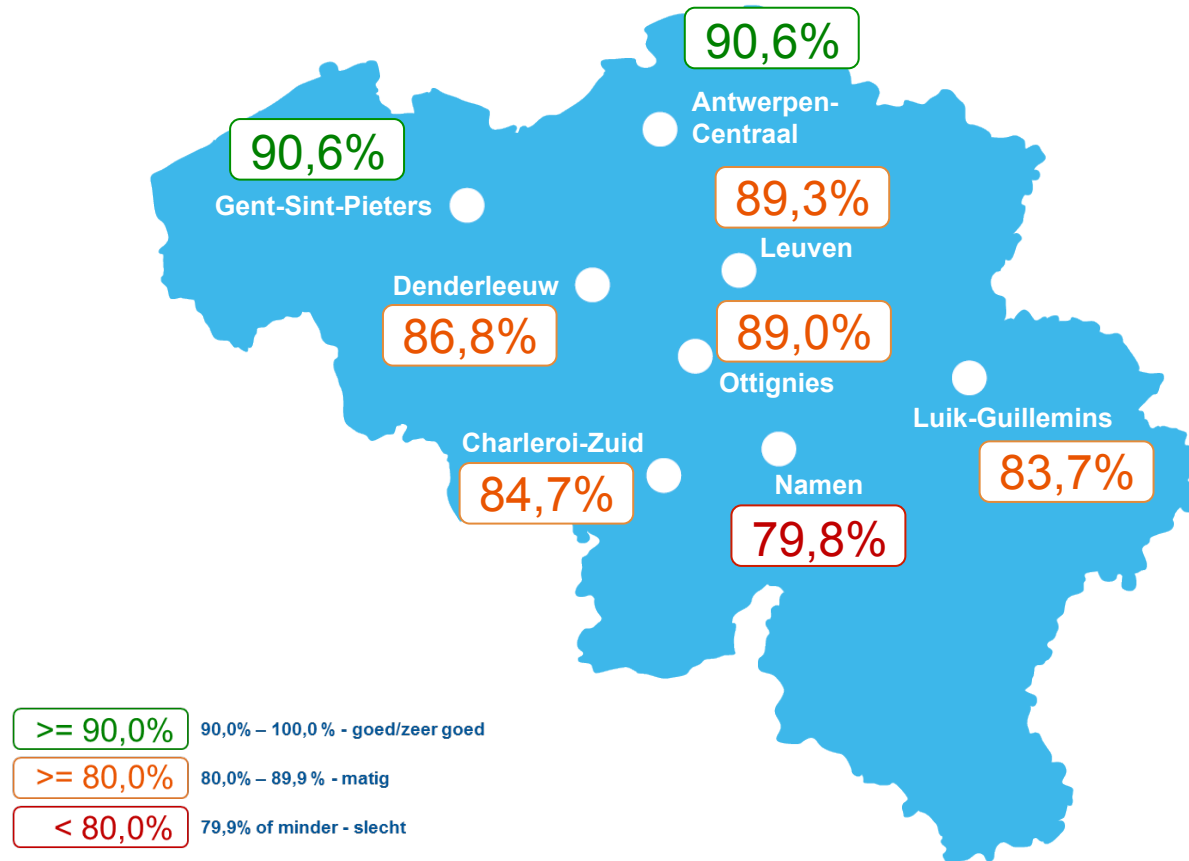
90,6%
Antwerpen-Centraal

90,6%
Gent-Sint-Pieters

89,3%
Leuven

Denderleeuw
86,8%

89,0%
Ottignies

Luik-Guillemins
83,7%

Charleroi-Zuid
84,7%

Namen
79,8%

>= 90,0% 90,0% – 100,0 % - goed/zeer goed
>= 80,0% 80,0% – 89,9 % - matig
< 80,0% 79,9% of minder - slecht